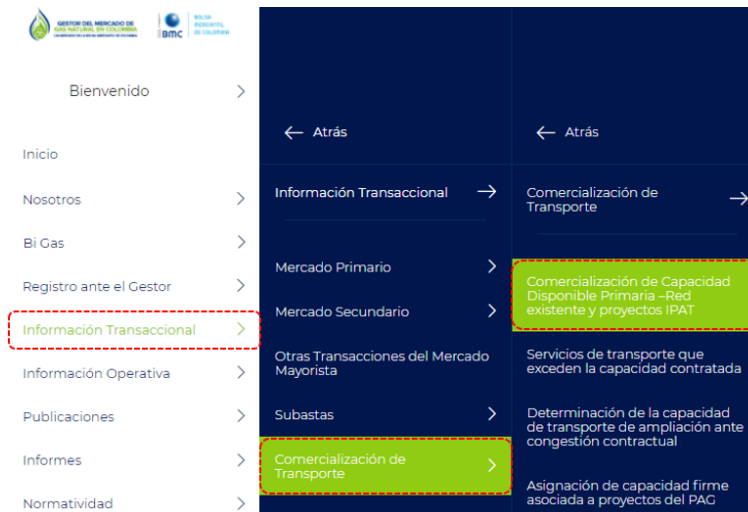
GESTOR DEL MERCADO DE GAS NATURAL EN COLOMBIA
BMC BOLSA MERCANTIL DE COLOMBIA

Bienvenido

Inicio

Nosotros

Bi Gas

Registro ante el Gestor

Información Transaccional

Información Operativa

Publicaciones

Informes

Normatividad

← Atrás

Información Transaccional →

Mercado Primario

Mercado Secundario

Otras Transacciones del Mercado Mayorista

Subastas

Comercialización de Transporte

← Atrás

Comercialización de Transporte →

Comercialización de Capacidad Disponible Primaria –Red existente y proyectos IPAT

Servicios de transporte que exceden la capacidad contratada

Determinación de la capacidad de transporte de ampliación ante congestión contractual

Asignación de capacidad firme asociada a proyectos del PAG